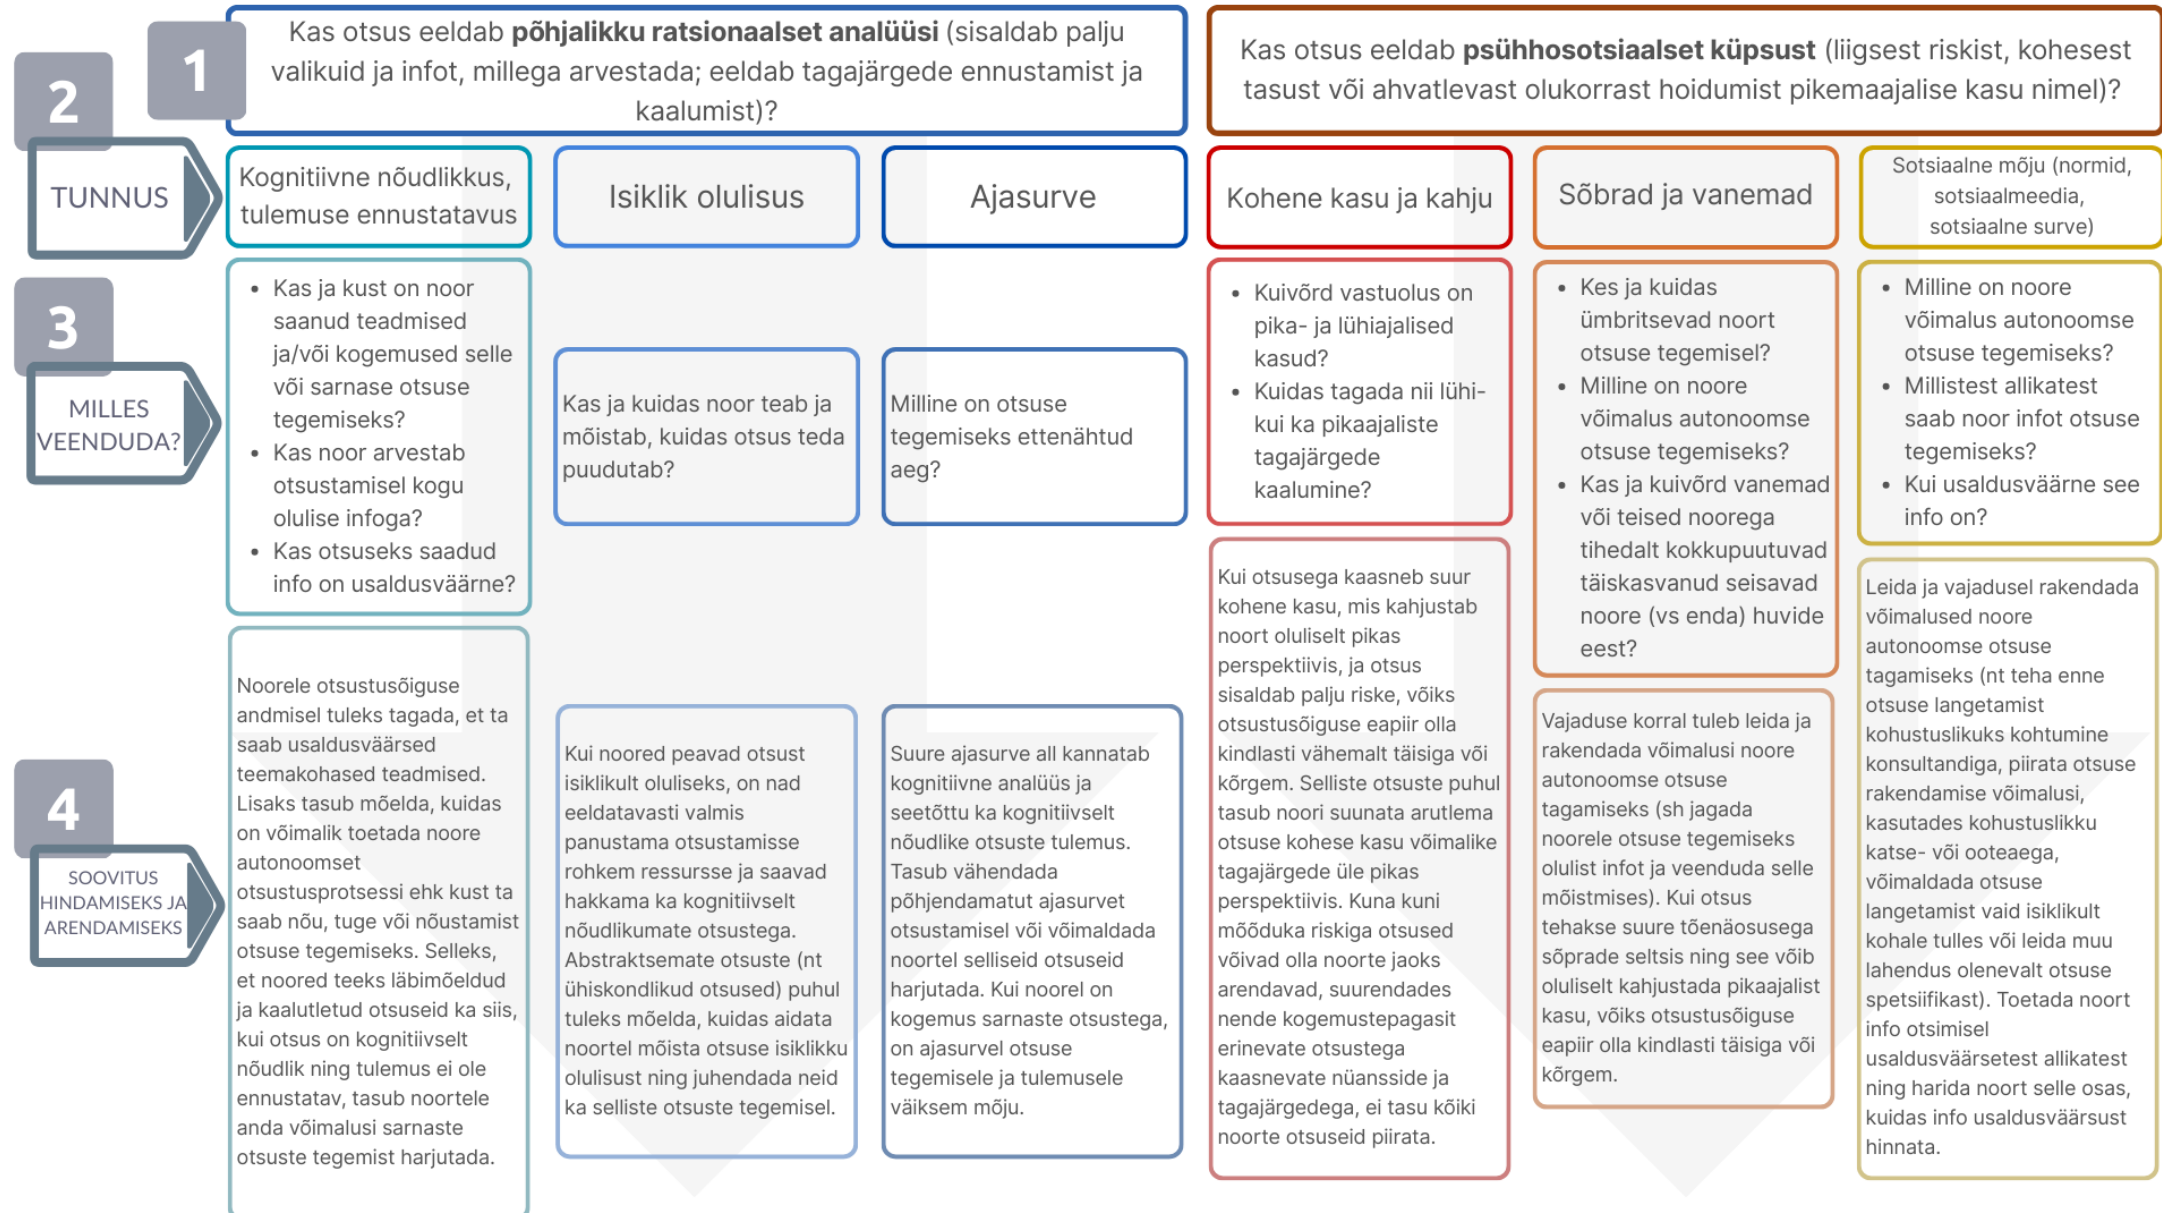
1

Kas otsus eeldab **põhjalikku ratsionaalset analüüsi** (sisaldab palju valikuid ja infot, millega arvestada; eeldab tagajärgede ennustamist ja kaalumist)?

Kas otsus eeldab **psühhosotsiaalset küpsust** (liigsest riskist, kohesest tasust või ahvatlevast olukorrast hoidumist pikemaajalise kasu nimel)?

2

TUNNUS

Kognitiivne nõudlikkus, tulemuse ennustatavus

Isiklik olulisus

Ajasurve

Kohene kasu ja kahju

Sõbrad ja vanemad

Sotsiaalne mõju (normid, sotsiaalmeedia, sotsiaalne surve)

3

MILLES VEENDUDA?

• Kas ja kust on noor saanud teadmised ja/või kogemused selle või sarnase otsuse tegemiseks?
• Kas noor arvestab otsustamisel kogu olulise infoga?
• Kas otsuseks saadud info on usaldusväärne?

Kas ja kuidas noor teab ja mõistab, kuidas otsus teda puudutab?

Milline on otsuse tegemiseks ettenähtud aeg?

• Kuivõrd vastuolus on pika- ja lühiajalised kasud?
• Kuidas tagada nii lühi- kui ka pikaajaliste tagajärgede kaalumine?

• Kes ja kuidas ümbritsevad noort otsuse tegemisel?
• Milline on noore võimalus autonoomse otsuse tegemiseks?
• Kas ja kuivõrd vanemad või teised noorega tihedalt kokkupuutuvad täiskasvanud seisavad noore (vs enda) huvide eest?

• Milline on noore võimalus autonoomse otsuse tegemiseks?
• Millistest allikatest saab noor infot otsuse tegemiseks?
• Kui usaldusväärne see info on?

4

SOOVITUS HINDAMISEKS JA ARENDAMISEKS

Noorele otsustusõiguse andmisel tuleks tagada, et ta saab usaldusväärsed teemakohased teadmised. Lisaks tasub mõelda, kuidas on võimalik toetada noore autonoomset otsustusprotsessi ehk kust ta saab nõu, tuge või nõustamist otsuse tegemiseks. Selleks, et noored teeks läbimõeldud ja kaalutletud otsuseid ka siis, kui otsus on kognitiivselt nõudlik ning tulemus ei ole ennustatav, tasub noortele anda võimalusi sarnaste otsuste tegemist harjutada.

Kui noored peavad otsust isiklikult oluliseks, on nad eeldatavasti valmis panustama otsustamisse rohkem ressursse ja saavad hakkama ka kognitiivselt nõudlikumate otsustega. Abstraktsemate otsuste (nt ühiskondlikud otsused) puhul tuleks mõelda, kuidas aidata noortel mõista otsuse isiklikku olulisust ning juhendada neid ka selliste otsuste tegemisel.

Suure ajasurve all kannatab kognitiivne analüüs ja seetõttu ka kognitiivselt nõudlike otsuste tulemus. Tasub vähendada põhjendamatut ajasurvet otsustamisel või võimaldada noortel selliseid otsuseid harjutada. Kui noorel on kogemus sarnaste otsustega, on ajasurvel otsuse tegemisele ja tulemusele väiksem mõju.

Kui otsusega kaasneb suur kohene kasu, mis kahjustab noort oluliselt pikas perspektiivis, ja otsus sisaldab palju riske, võiks otsustusõiguse eapiir olla kindlasti vähemalt täisiga või kõrgem. Selliste otsuste puhul tasub noori suunata arutlema otsuse kohese kasu võimalike tagajärgede üle pikas perspektiivis. Kuna kuni mõõduka riskiga otsused võivad olla noorte jaoks arendavad, suurendades nende kogemustepagasit erinevate otsustega kaasnevate nüansside ja tagajärgedega, ei tasu kõiki noorte otsuseid piirata.

Vajaduse korral tuleb leida ja rakendada võimalusi noore autonoomse otsuse tagamiseks (sh jagada noorele otsuse tegemiseks olulist infot ja veenduda selle mõistmises). Kui otsus tehakse suure tõenäosusega sõprade seltsis ning see võib oluliselt kahjustada pikaajalist kasu, võiks otsustusõiguse eapiir olla kindlasti täisiga või kõrgem.

Leida ja vajadusel rakendada võimalused noore autonoomse otsuse tagamiseks (nt teha enne otsuse langetamist kohustuslikuks kohtumine konsultandiga, piirata otsuse rakendamise võimalusi, kasutades kohustuslikku katse- või ooteaega, võimaldada otsuse langetamist vaid isiklikult kohale tulles või leida muu lahendus olenevalt otsuse spetsiifikast). Toetada noort info otsimisel usaldusväärsetest allikatest ning harida noort selle osas, kuidas info usaldusväärsust hinnata.